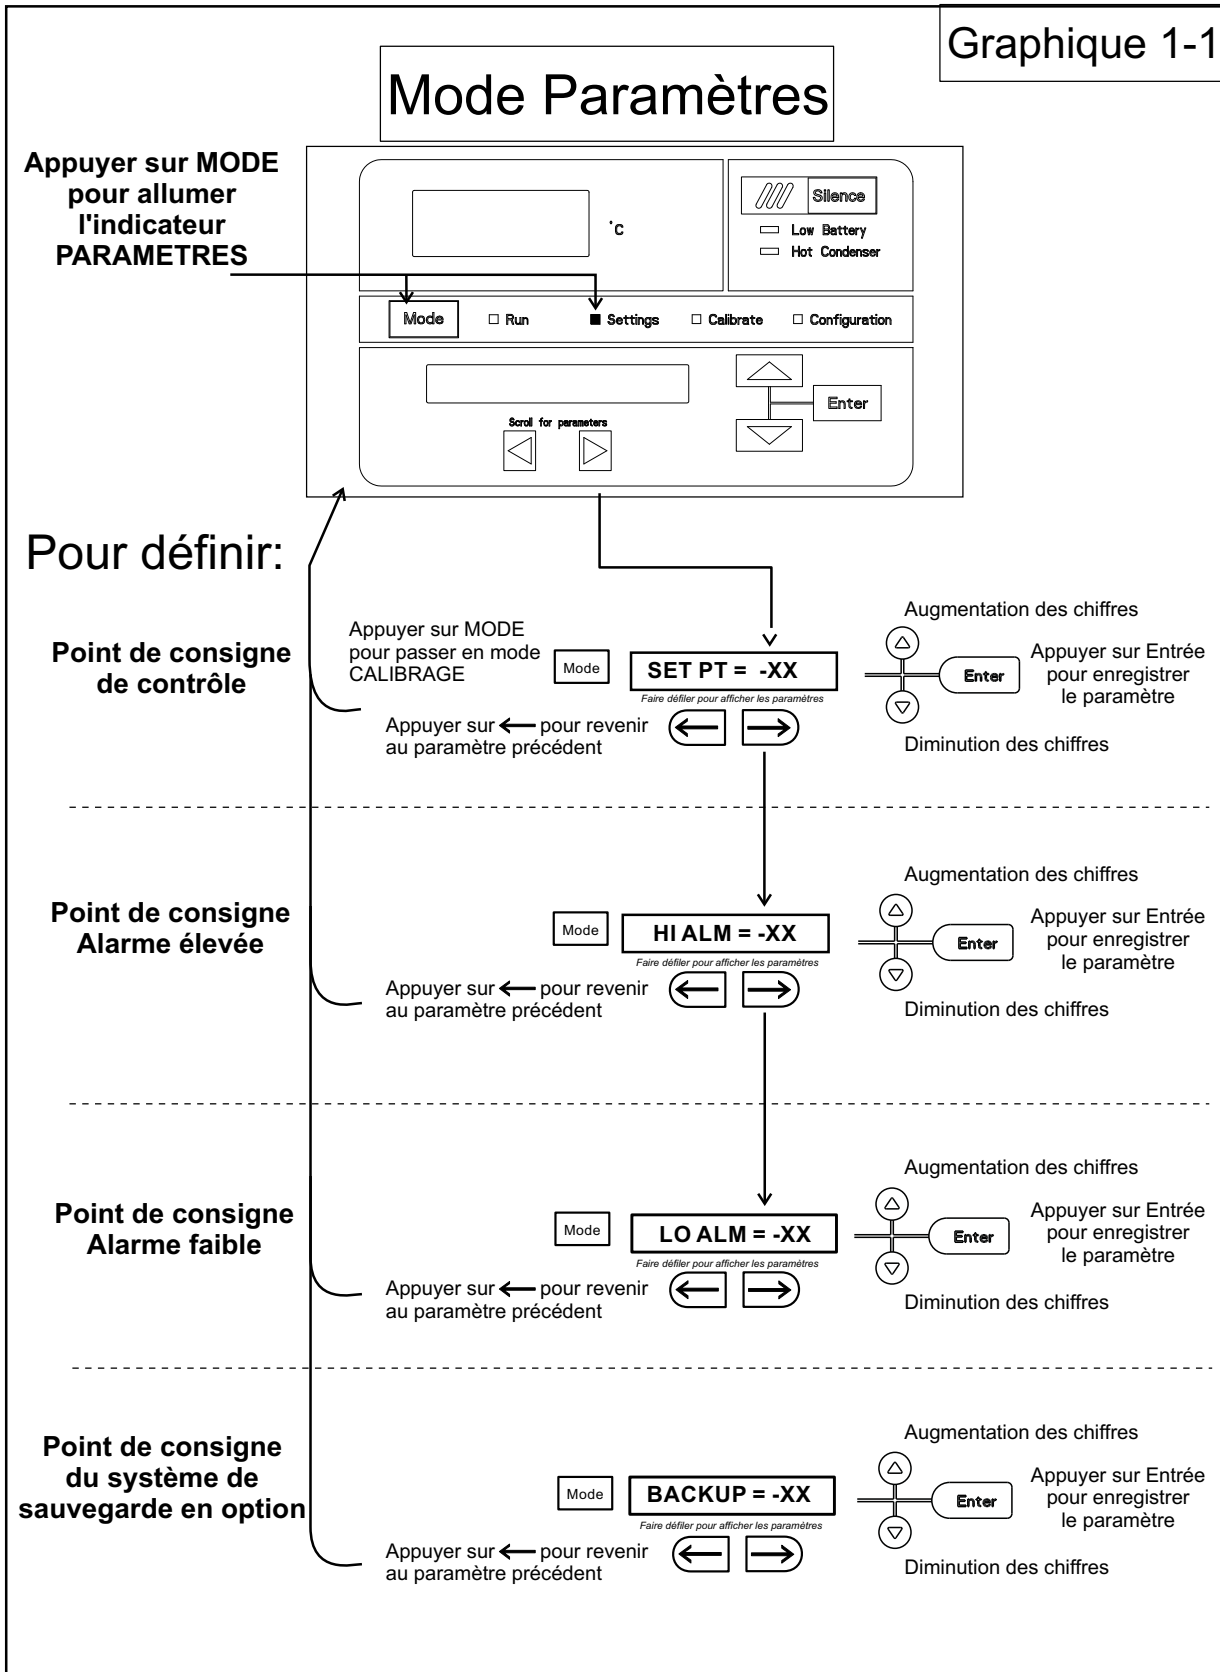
Graphique 1-1

Mode Paramètres

Appuyer sur MODE pour allumer l'indicateur PARAMETRES

°C

Silence
Low Battery
Hot Condenser

Mode
Run
Settings
Calibrate
Configuration

Enter

Scroll for parameters

Pour définir:

Point de consigne de contrôle

Appuyer sur MODE pour passer en mode CALIBRAGE

Mode

SET PT = -XX

Faire défiler pour afficher les paramètres

Augmentation des chiffres

Appuyer sur Entrée pour enregistrer le paramètre

Enter

Appuyer sur ⟵ pour revenir au paramètre précédent

Diminution des chiffres

Point de consigne Alarme élevée

Mode

HI ALM = -XX

Faire défiler pour afficher les paramètres

Augmentation des chiffres

Appuyer sur Entrée pour enregistrer le paramètre

Enter

Appuyer sur ⟵ pour revenir au paramètre précédent

Diminution des chiffres

Point de consigne Alarme faible

Mode

LO ALM = -XX

Faire défiler pour afficher les paramètres

Augmentation des chiffres

Appuyer sur Entrée pour enregistrer le paramètre

Enter

Appuyer sur ⟵ pour revenir au paramètre précédent

Diminution des chiffres

Point de consigne du système de sauvegarde en option

Mode

BACKUP = -XX

Faire défiler pour afficher les paramètres

Augmentation des chiffres

Appuyer sur Entrée pour enregistrer le paramètre

Enter

Appuyer sur ⟵ pour revenir au paramètre précédent

Diminution des chiffres